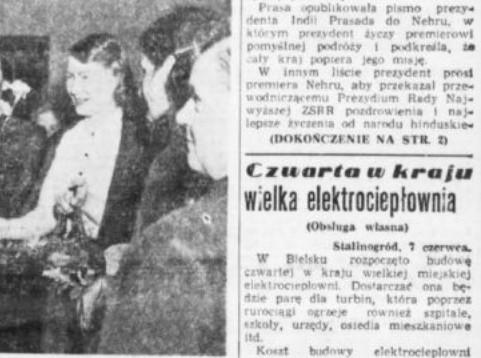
Prasa opublikowała pismo prezydenta Indii Prasada do Nehru, w którym prezydent życzy premierowi pomyślnej podróży i podkreśla, że cały kraj popiera jego misję.

W innym liście prezydent prosi premiera Nehru, aby przekazał przewodniczącemu Prezydium Rady Najwyższej ZSRR pozdrowienia i najlepsze życzenia od narodu hinduskie-

(DOKOŃCZENIE NA STR. 2)

Czwarta w kraju wielka elektrociepłownia

(Obsługa własna)

Stalinogród, 7 czerwca.

W Bielsku rozpoczęto budowę czwartej w kraju wielkiej miejskiej elektrociepłowni. Dostarczać ona będzie parę dla turbin, która poprzez rurociągi ogrzeje również szpitale, szkoły, urzędy, osiedla mieszkaniowe itd.

Koszt budowy elektrociepłowni